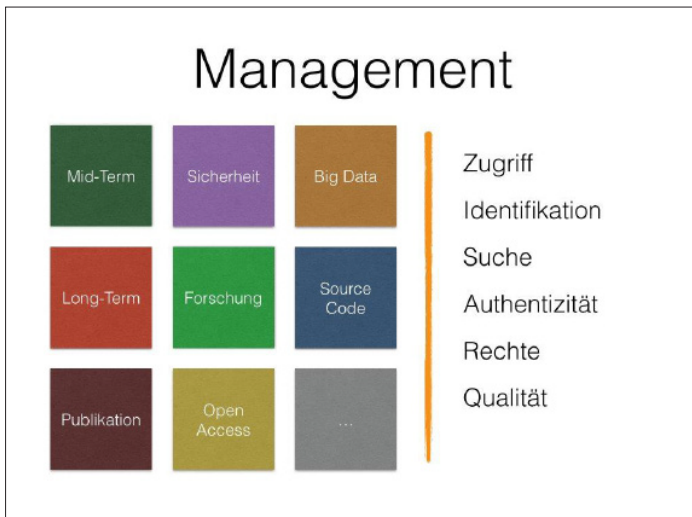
Management

| | | |
|---|---|---|
| Mid-Term | Sicherheit | Big Data |
| Long-Term | Forschung | Source Code |
| Publikation | Open Access | ... |

Zugriff

Identifikation

Suche

Authentizität

Rechte

Qualität